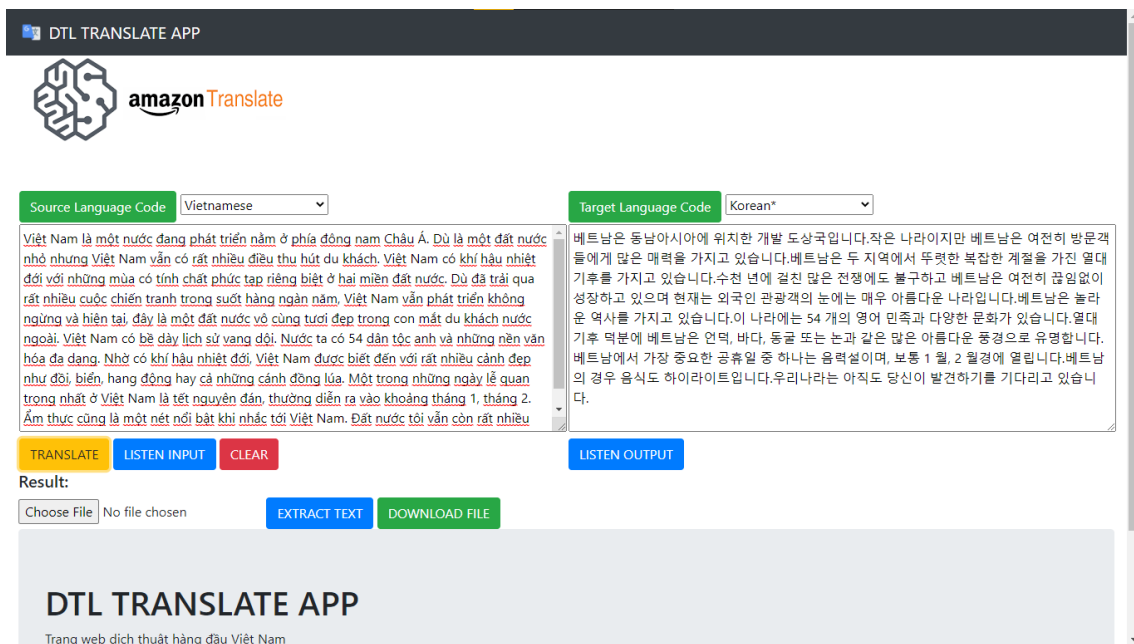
DTL TRANSLATE APP

amazon Translate

Source Language Code Vietnamese

Target Language Code Korean*

Việt Nam là một nước đang phát triển nằm ở phía đông nam Châu Á. Dù là một đất nước nhỏ nhưng Việt Nam vẫn có rất nhiều điều thu hút du khách. Việt Nam có khí hậu nhiệt đới với những mùa có tính chất phức tạp riêng biệt ở hai miền đất nước. Dù đã trải qua rất nhiều cuộc chiến tranh trong suốt hàng ngàn năm, Việt Nam vẫn phát triển không ngừng và hiện tại, đây là một đất nước vô cùng tươi đẹp trong con mắt du khách nước ngoài. Việt Nam có bề dày lịch sử vang dội. Nước ta có 54 dân tộc anh và những nền văn hóa đa dạng. Nhờ có khí hậu nhiệt đới, Việt Nam được biết đến với rất nhiều cảnh đẹp như đồi, biển, hang động hay cả những cánh đồng lúa. Một trong những ngày lễ quan trọng nhất ở Việt Nam là tết nguyên đán, thường diễn ra vào khoảng tháng 1, tháng 2. Ẩm thực cũng là một nét nổi bật khi nhắc tới Việt Nam. Đất nước tôi vẫn còn rất nhiều

베트남은 동남아시아에 위치한 개발 도상국입니다.작은 나라이지만 베트남은 여전히 방문객들에게 많은 매력을 가지고 있습니다.베트남은 두 지역에서 뚜렷한 복잡한 계절을 가진 열대 기후를 가지고 있습니다.수천 년에 걸친 많은 전쟁에도 불구하고 베트남은 여전히 끊임없이 성장하고 있으며 현재는 외국인 관광객의 눈에는 매우 아름다운 나라입니다.베트남은 놀라운 역사를 가지고 있습니다.이 나라에는 54 개의 영어 민족과 다양한 문화가 있습니다.열대 기후 덕분에 베트남은 언덕, 바다, 동굴 또는 논과 같은 많은 아름다운 풍경으로 유명합니다.베트남에서 가장 중요한 공휴일 중 하나는 음력설이며, 보통 1 월, 2 월경에 열립니다.베트남의 경우 음식도 하이라이트입니다.우리나라는 아직도 당신이 발견하기를 기다리고 있습니다.

TRANSLATE LISTEN INPUT CLEAR LISTEN OUTPUT

Result:

Choose File No file chosen EXTRACT TEXT DOWNLOAD FILE

DTL TRANSLATE APP

Trang web dịch thuật hàng đầu Việt Nam